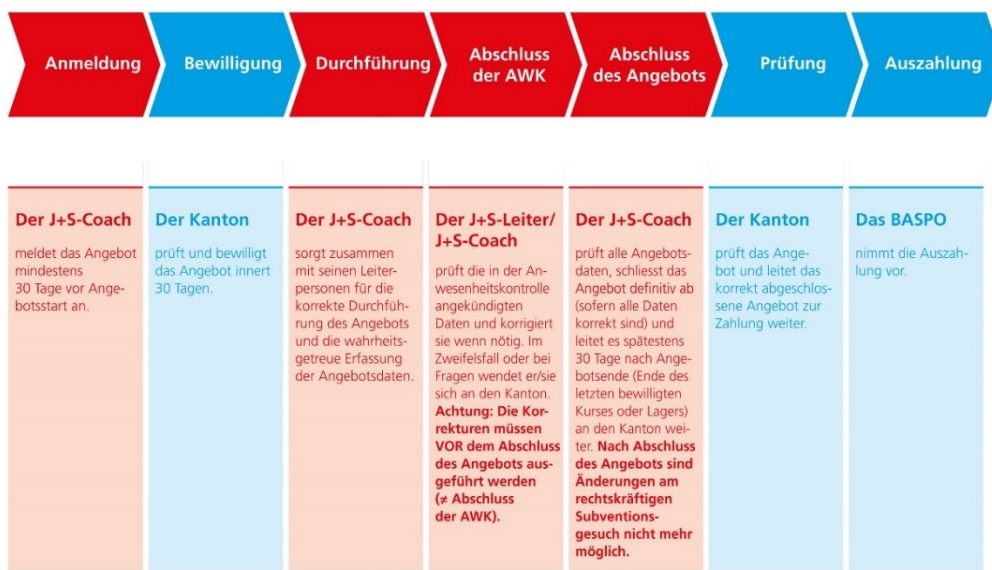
Anmeldung

Bewilligung

Durchführung

Abschluss der AWK

Abschluss des Angebots

Prüfung

Auszahlung

Der J+S-Coach

meldet das Angebot mindestens 30 Tage vor Angebotsstart an.

Der Kanton

prüft und bewilligt das Angebot innert 30 Tagen.

Der J+S-Coach

sorgt zusammen mit seinen Leiterpersonen für die korrekte Durchführung des Angebots und die wahrheitsgetreue Erfassung der Angebotsdaten.

Der J+S-Leiter/ J+S-Coach

prüft die in der Anwesenheitskontrolle angekündigten Daten und korrigiert sie wenn nötig. Im Zweifelsfall oder bei Fragen wendet er/sie sich an den Kanton. **Achtung: Die Korrekturen müssen VOR dem Abschluss des Angebots ausgeführt werden (≠ Abschluss der AWK).**

Der J+S-Coach

prüft alle Angebotsdaten, schliesst das Angebot definitiv ab (sofern alle Daten korrekt sind) und leitet es spätestens 30 Tage nach Angebotsende (Ende des letzten bewilligten Kurses oder Lagers) an den Kanton weiter. **Nach Abschluss des Angebots sind Änderungen am rechtskräftigen Subventionsgesuch nicht mehr möglich.**

Der Kanton

prüft das Angebot und leitet das korrekt abgeschlossene Angebot zur Zahlung weiter.

Das BASPO

nimmt die Auszahlung vor.